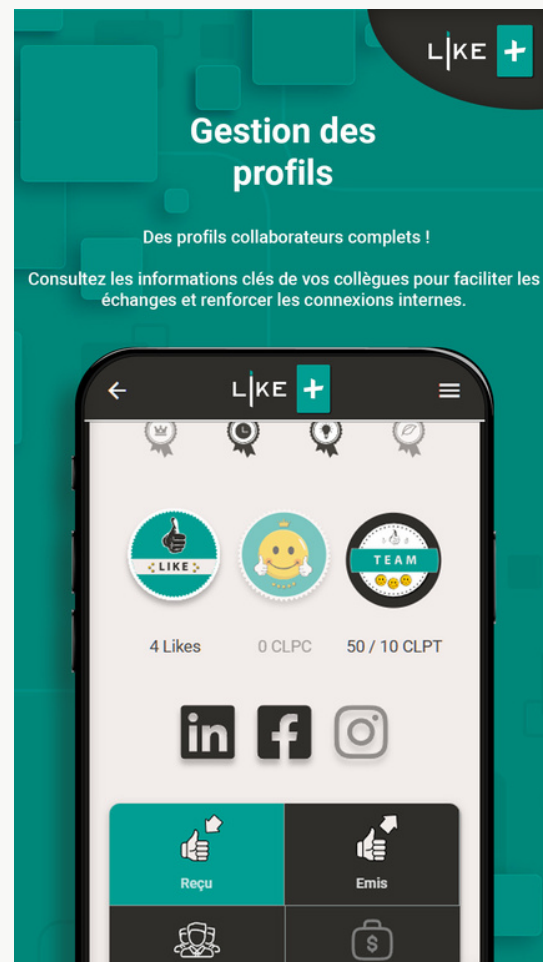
L|KE +

Gestion des profils

Des profils collaborateurs complets !

Consultez les informations clés de vos collègues pour faciliter les échanges et renforcer les connexions internes.

L|KE +

LIKE

TEAM

4 Likes

0 CLPC

50 / 10 CLPT

in

f

Reçu

Emis